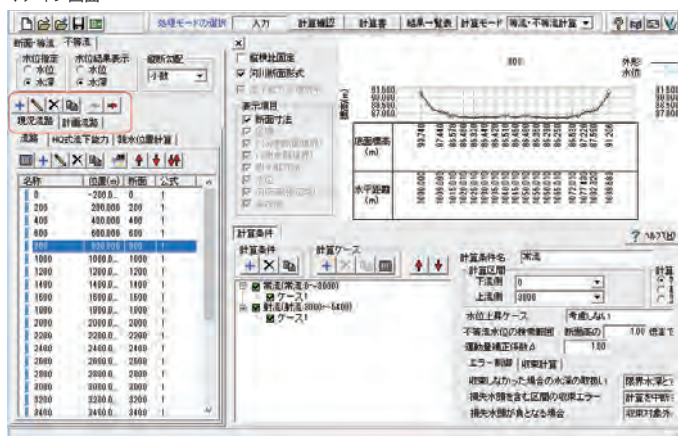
メイン画面

処理モードの選択 | 入力 | 計算確認 | 計算書 | 結果一覧表 | 計算モード 常流・不等流計算

断面・常流 | 不等流

水位指定
○ 水位
● 水深

水位結果表示
○ 水位
● 水深

縦断勾配
小数

現況流路 | 計画流路

流路 | HQ式流下能力 | 我水位量計算

| 名称 | 位置(m) | 断面 | 公式 |
|---|---|---|---|
| 0 | -200.0 | 0 | 1 |
| 200 | 200.000 | 200 | 1 |
| 400 | 400.000 | 400 | 1 |
| 600 | 600.000 | 600 | 1 |
| 800 | 800.000 | 800 | 1 |
| 1000 | 1000.0 | 1000 | 1 |
| 1200 | 1200.0 | 1200 | 1 |
| 1400 | 1400.0 | 1400 | 1 |
| 1600 | 1600.0 | 1600 | 1 |
| 1800 | 1800.0 | 1800 | 1 |
| 2000 | 2000.0 | 2000 | 1 |
| 2200 | 2200.0 | 2200 | 1 |
| 2400 | 2400.0 | 2400 | 1 |
| 2600 | 2600.0 | 2600 | 1 |
| 2800 | 2800.0 | 2800 | 1 |
| 3000 | 3000.0 | 3000 | 1 |
| 3200 | 3200.0 | 3200 | 1 |
| 3400 | 3400.0 | 3400 | 1 |

縦横比固定
☑ 河川断面形式

表示項目
☑ 断面寸法

800

外形
水位

計画条件

計算条件

計算ケース

☑ 常流(常流0~3000)
☑ ケース1
☑ 射流(射流3000~5400)
☑ ケース1

計算件名 常流
計算区間
下流側 0
上流側 3000

水位上昇ケース 考慮しない
不等流水位の検索範囲 断面高の 1.00 倍まで
運動量補正係数 α 1.00

エラー制御 | 収束計算

収束しなかった場合の水深の取扱い 限界水深とする
損失水頭を含む区間の収束エラー 計算を中断
損失水頭が負となる場合 収束対象外

? ヘルプ